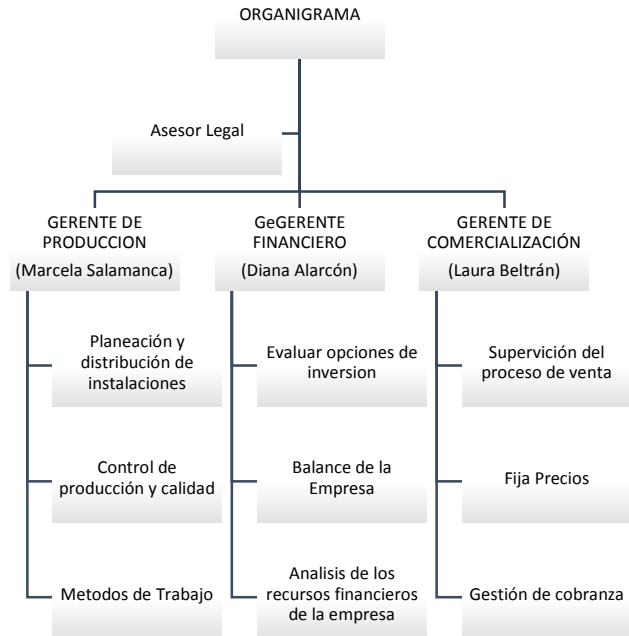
ORGANIGRAMA

Asesor Legal

GERENTE DE PRODUCCION
(Marcela Salamanca)

Planeación y distribución de instalaciones

Control de producción y calidad

Metodos de Trabajo

GeGERENTE FINANCIERO
(Diana Alarcón)

Evaluar opciones de inversion

Balance de la Empresa

Analisis de los recursos financieros de la empresa

GERENTE DE COMERCIALIZACIÓN
(Laura Beltrán)

Supervición del proceso de venta

Fija Precios

Gestión de cobranza